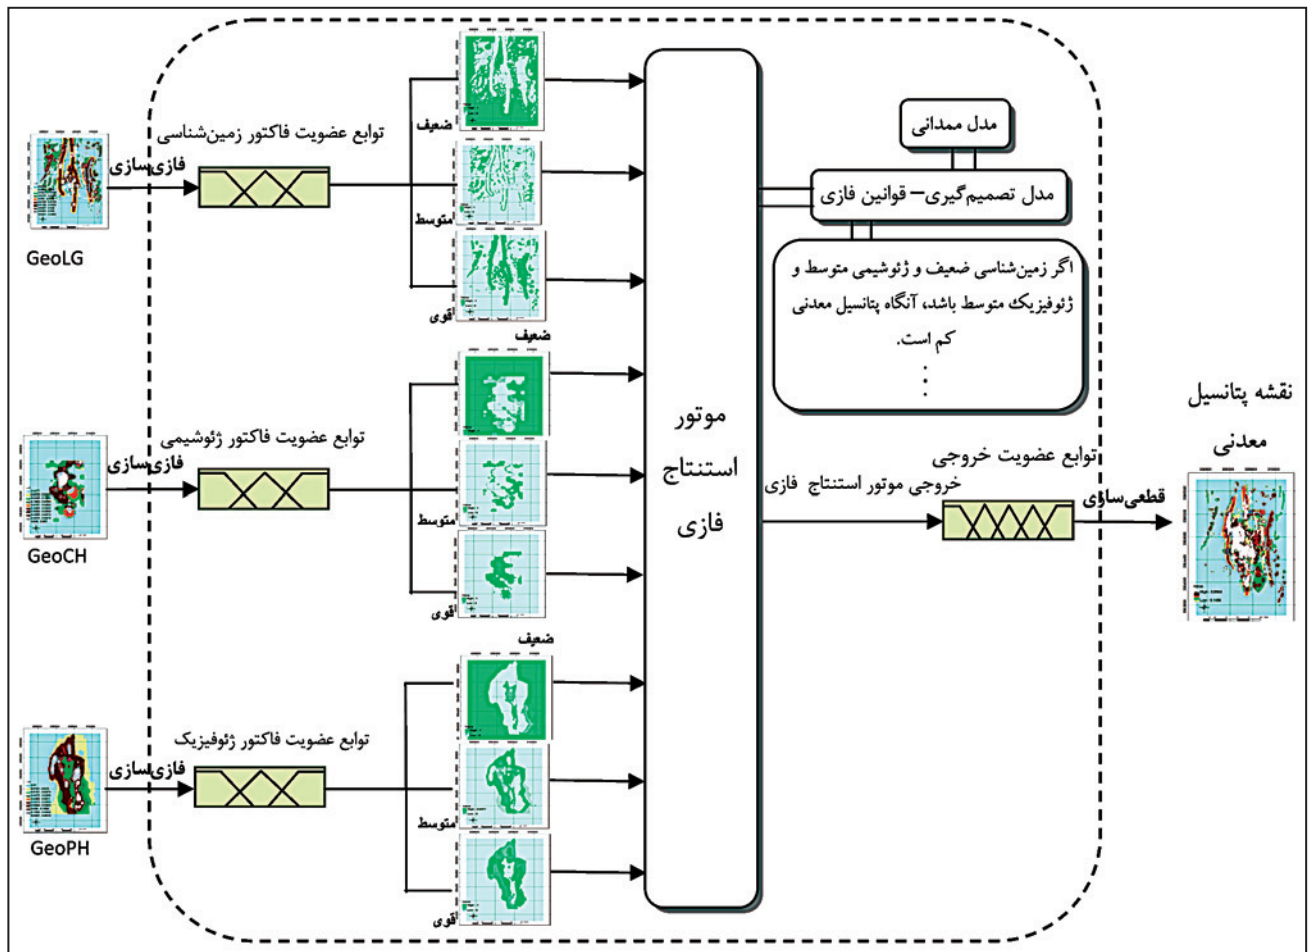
GeoLG

فازی‌سازی

توابع عضویت فاکتور زمین‌شناسی

ضعیف

متوسط

اقوی

GeoCH

فازی‌سازی

توابع عضویت فاکتور ژئوشیمی

ضعیف

متوسط

اقوی

GeoPH

فازی‌سازی

توابع عضویت فاکتور ژئوفیزیک

ضعیف

متوسط

اقوی

موتور استنتاج فازی

مدل ممدانی

مدل تصمیم‌گیری– قوانین فازی

اگر زمین‌شناسی ضعیف و ژئوشیمی متوسط و ژئوفیزیک متوسط باشد، آنگاه پتانسیل معدنی کم است.
:

توابع عضویت خروجی

خروجی موتور استنتاج فازی

قطعی‌سازی

نقشه پتانسیل معدنی